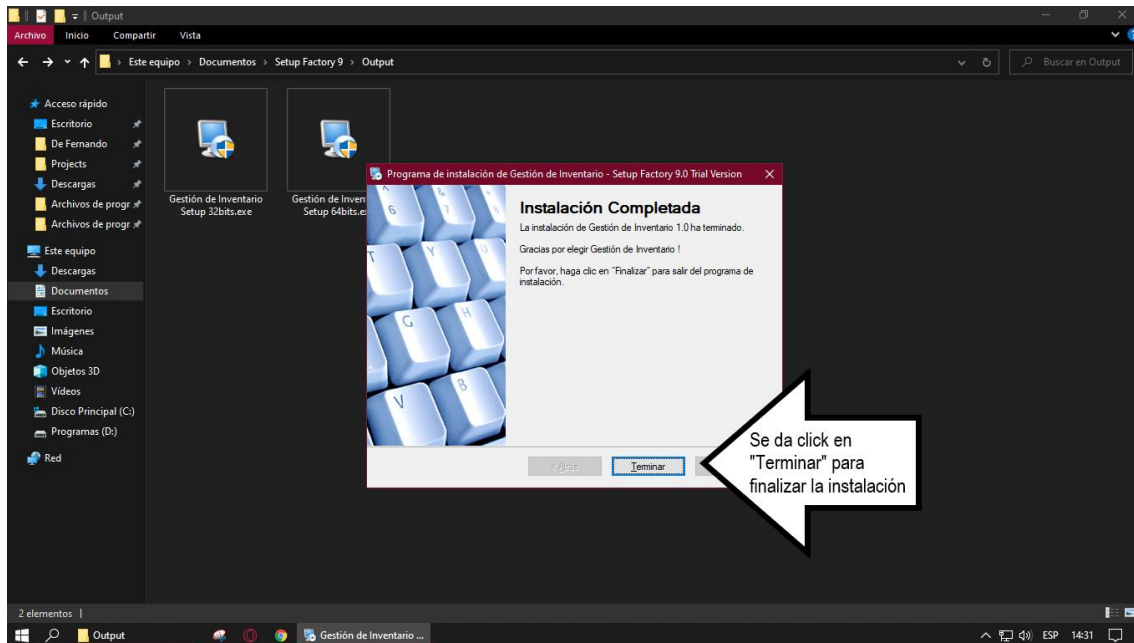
Output

Archivo Inicio Compartir Vista

Este equipo > Documentos > Setup Factory 9 > Output

Buscar en Output

Acceso rápido
Escritorio
De Fernando
Projects
Descargas
Archivos de progr
Archivos de progr
Este equipo
Descargas
Documentos
Escritorio
Imágenes
Música
Objetos 3D
Vídeos
Disco Principal (C:)
Programas (D:)
Red

Gestión de Inventario Setup 32bits.exe

Gestión de Inven Setup 64bits.ex

Programa de instalación de Gestión de Inventario - Setup Factory 9.0 Trial Version

Instalación Completada

La instalación de Gestión de Inventario 1.0 ha terminado.

Gracias por elegir Gestión de Inventario !

Por favor, haga clic en "Finalizar" para salir del programa de instalación.

< Atrás

Terminar

Se da click en "Terminar" para finalizar la instalación

2 elementos

Output

Gestión de Inventario ...

ESP 14:31